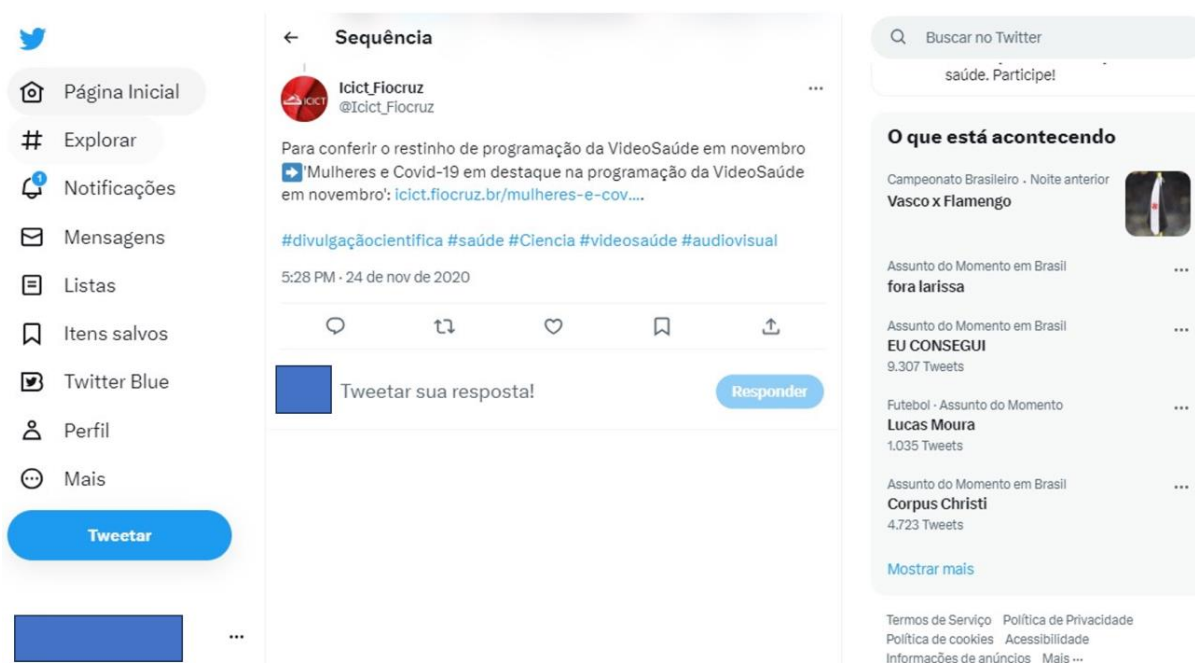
Página Inicial
Explorar
Notificações
Mensagens
Listas
Itens salvos
Twitter Blue
Perfil
Mais
Tweetar

...

← Sequência

Icict_Fiocruz
@Icict_Fiocruz
...

Para conferir o restinho de programação da VideoSaúde em novembro ➡️'Mulheres e Covid-19 em destaque na programação da VideoSaúde em novembro': icict.fiocruz.br/mulheres-e-cov....

#divulgaçãocientifica #saúde #Ciencia #videosaúde #audiovisual

5:28 PM · 24 de nov de 2020

Tweetar sua resposta!
Responder

Buscar no Twitter

saúde. Participe!

O que está acontecendo

Campeonato Brasileiro · Noite anterior
Vasco x Flamengo

Assunto do Momento em Brasil
fora larissa
...

Assunto do Momento em Brasil
EU CONSEGUI
9.307 Tweets
...

Futebol · Assunto do Momento
Lucas Moura
1.035 Tweets
...

Assunto do Momento em Brasil
Corpus Christi
4.723 Tweets
...

Mostrar mais

Termos de Serviço Política de Privacidade Política de cookies Acessibilidade Informações de anúncios Mais ···